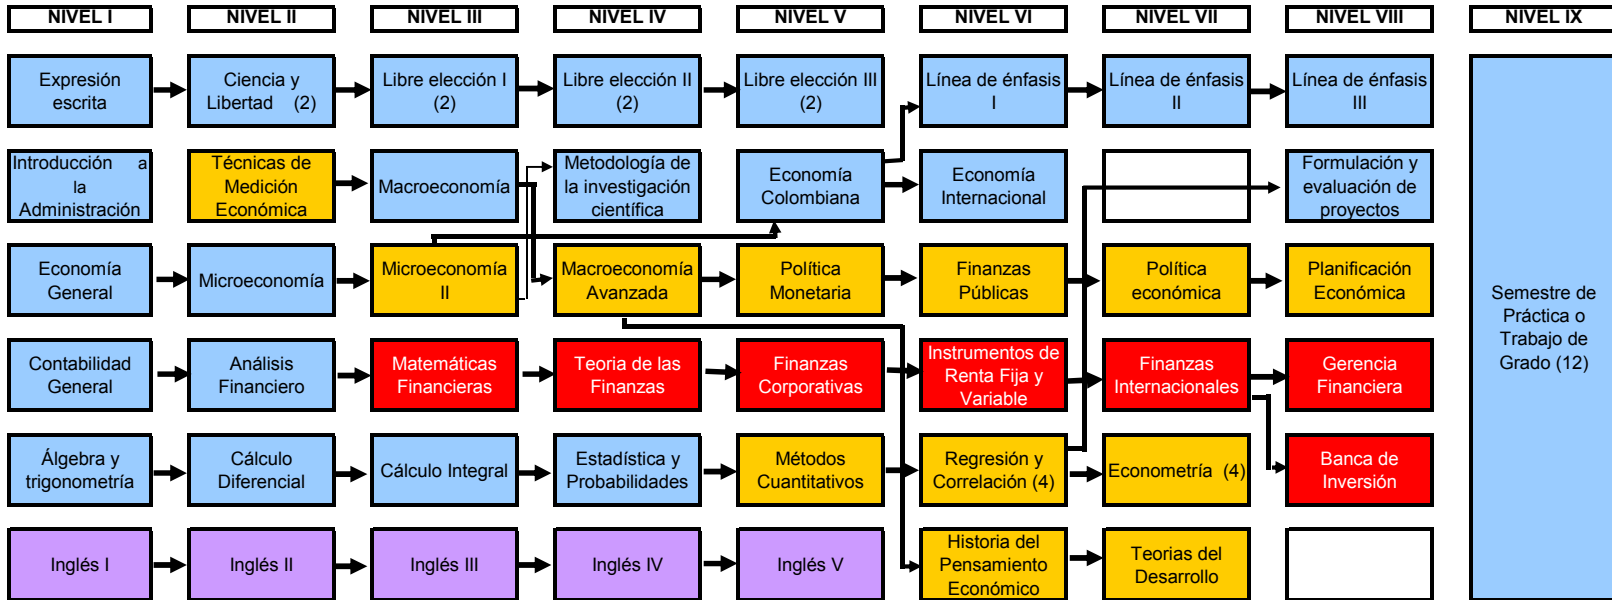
| NIVEL I | NIVEL II | NIVEL III | NIVEL IV | NIVEL V | NIVEL VI | NIVEL VII | NIVEL VIII | NIVEL IX |
|---|---|---|---|---|---|---|---|---|
| Expresión escrita | Ciencia y Libertad (2) | Libre elección I (2) | Libre elección II (2) | Libre elección III (2) | Línea de énfasis I | Línea de énfasis II | Línea de énfasis III | Semestre de Práctica o Trabajo de Grado (12) |
| Introducción a la Administración | Técnicas de Medición Económica | Macroeconomía | Metodología de la investigación científica | Economía Colombiana | Economía Internacional | | Formulación y evaluación de proyectos | |
| Economía General | Microeconomía | Microeconomía II | Macroeconomía Avanzada | Política Monetaria | Finanzas Públicas | Política económica | Planificación Económica | |
| Contabilidad General | Análisis Financiero | Matemáticas Financieras | Teoria de las Finanzas | Finanzas Corporativas | Instrumentos de Renta Fija y Variable | Finanzas Internacionales | Gerencia Financiera | |
| Álgebra y trigonometría | Cálculo Diferencial | Cálculo Integral | Estadística y Probabilidades | Métodos Cuantitativos | Regresión y Correlación (4) | Econometría (4) | Banca de Inversión | |
| Inglés I | Inglés II | Inglés III | Inglés IV | Inglés V | Historia del Pensamiento Económico | Teorias del Desarrollo | | |